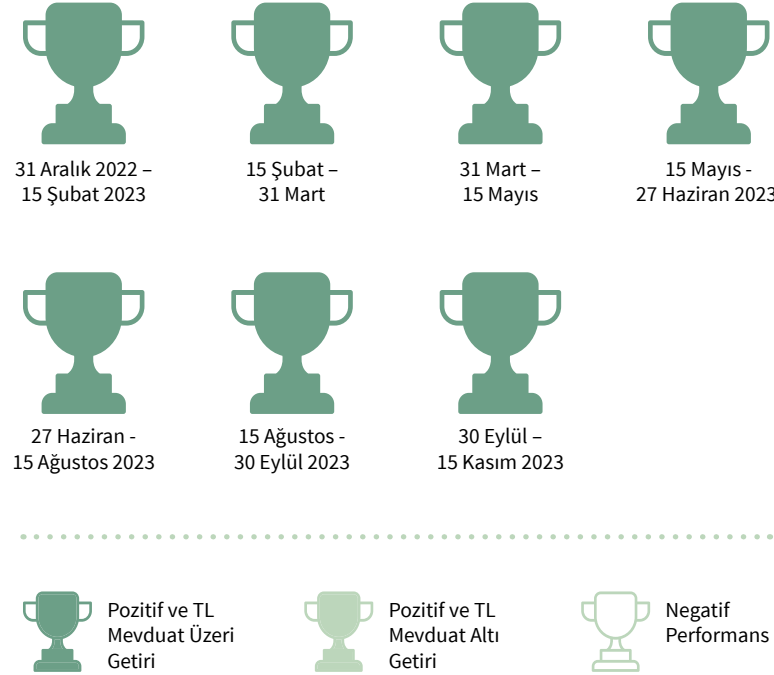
31 Aralık 2022 – 15 Şubat 2023

15 Şubat – 31 Mart

31 Mart – 15 Mayıs

15 Mayıs - 27 Haziran 2023

27 Haziran - 15 Ağustos 2023

15 Ağustos - 30 Eylül 2023

30 Eylül – 15 Kasım 2023

Pozitif ve TL Mevduat Üzeri Getiri

Pozitif ve TL Mevduat Altı Getiri

Negatif Performans